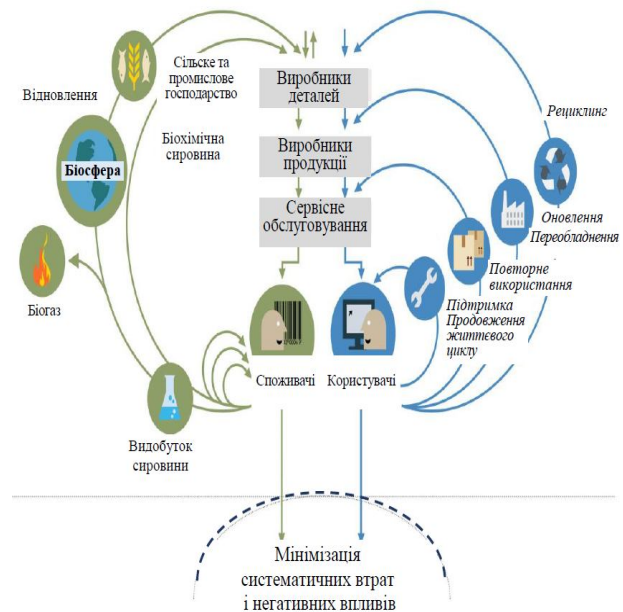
Сільске та промислове господарство

Відновлення

Біохімічна сировина

Біосфера

Біогаз

Видобуток сировини

Виробники деталей

Виробники продукції

Сервісне обслуговування

Споживачі

Користувачі

Рециклінг

Оновлення Переобладнення

Повторне використання

Підтримка Продовження життєвого циклу

Мінімізація систематичних втрат і негативних впливів